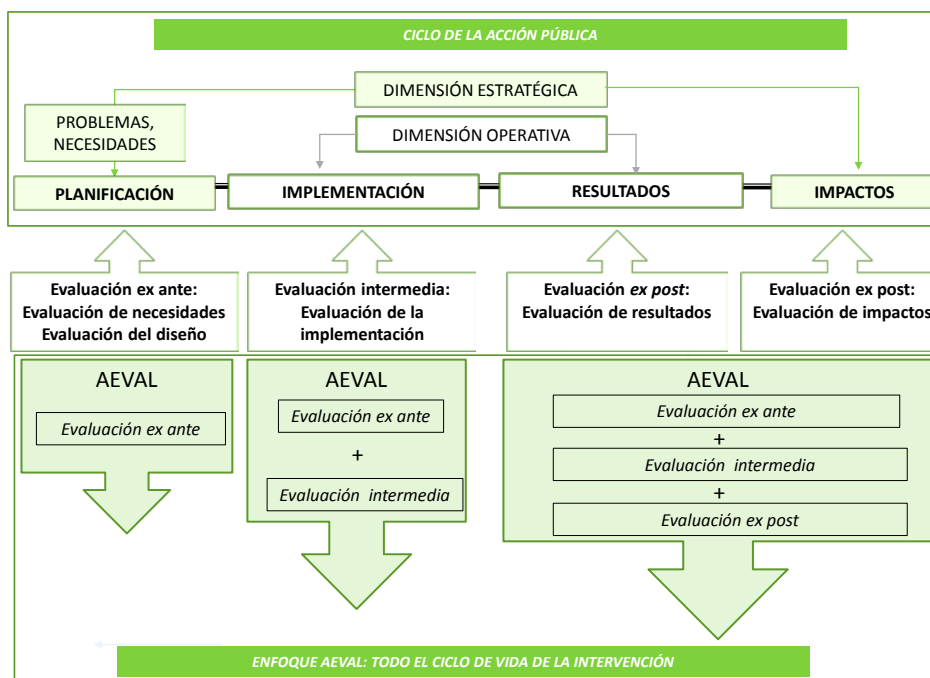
CICLO DE LA ACCIÓN PÚBLICA

DIMENSIÓN ESTRATÉGICA

PROBLEMAS, NECESIDADES

DIMENSIÓN OPERATIVA

PLANIFICACIÓN

IMPLEMENTACIÓN

RESULTADOS

IMPACTOS

Evaluación ex ante: Evaluación de necesidades Evaluación del diseño

Evaluación intermedia: Evaluación de la implementación

Evaluación *ex post*: Evaluación de resultados

Evaluación ex post: Evaluación de impactos

AEVAL

*Evaluación ex ante*

AEVAL

*Evaluación ex ante*

+

*Evaluación intermedia*

AEVAL

*Evaluación ex ante*

+

*Evaluación intermedia*

+

*Evaluación ex post*

ENFOQUE AEVAL: TODO EL CICLO DE VIDA DE LA INTERVENCIÓN